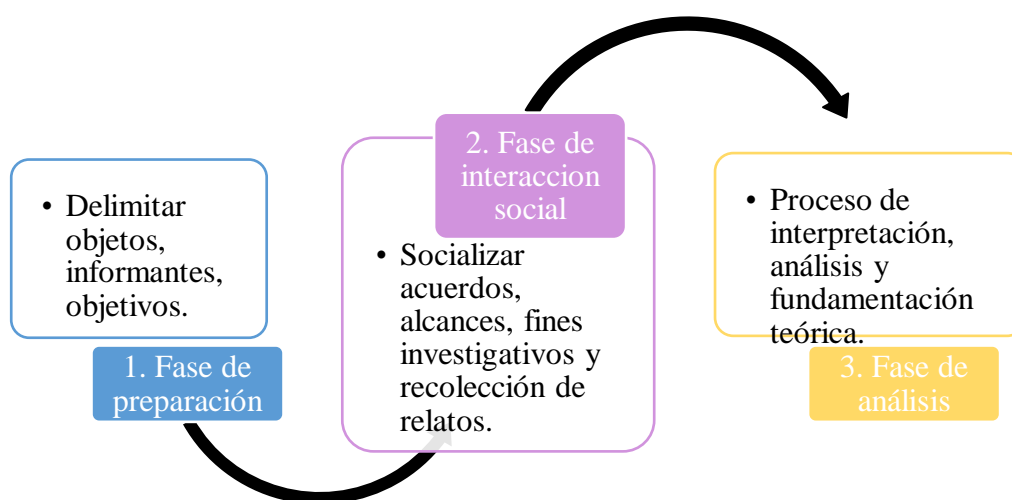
• Delimitar objetos, informantes, objetivos.

1. Fase de preparación

2. Fase de interaccion social

• Socializar acuerdos, alcances, fines investigativos y recolección de relatos.

• Proceso de interpretación, análisis y fundamentación teórica.

3. Fase de análisis